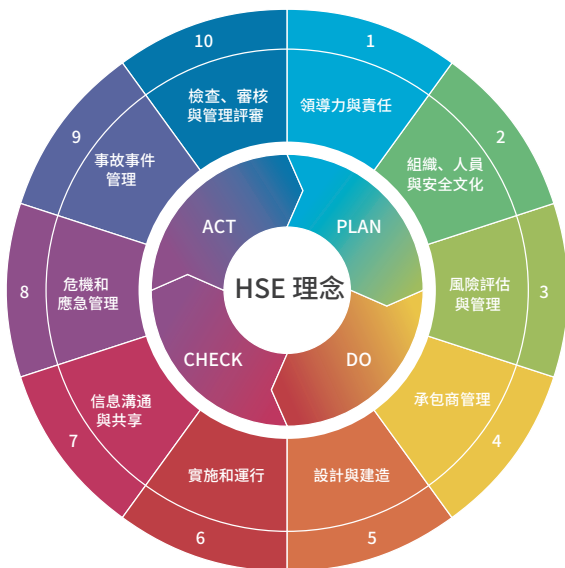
HSE 理念

PLAN

DO

CHECK

ACT

1
領導力與責任

2
組織、人員與安全文化

3
風險評估與管理

4
承包商管理

5
設計與建造

6
實施和運行

7
信息溝通與共享

8
危機和應急管理

9
事故事件管理

10
檢查、審核與管理評審